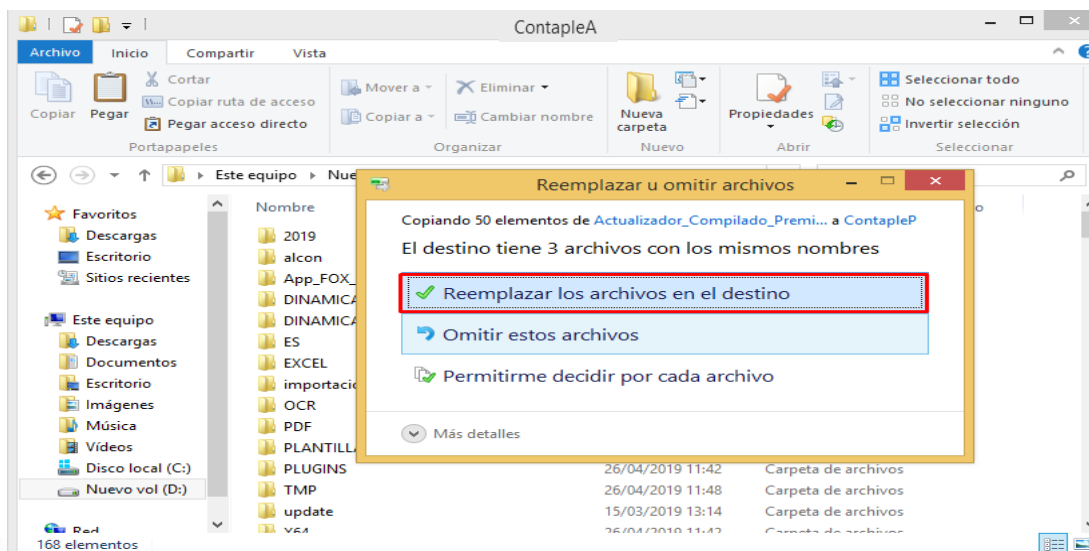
ContapleA

Archivo Inicio Compartir Vista

Copiar Pegar
Cortar
Copiar ruta de acceso
Pegar acceso directo
Portapapeles

Mover a
Copiar a
Eliminar
Cambiar nombre
Organizar

Nueva carpeta
Nuevo

Propiedades
Abrir

Seleccionar todo
No seleccionar ninguno
Invertir selección
Seleccionar

Este equipo ▸ Nue

Favoritos
Descargas
Escritorio
Sitios recientes

Este equipo
Descargas
Documentos
Escritorio
Imágenes
Música
Vídeos
Disco local (C:)
Nuevo vol (D:)

Red

168 elementos

Nombre
2019
alcon
App_FOX_
DINAMICA
DINAMICA
ES
EXCEL
importacio
OCR
PDF
PLANTILLA
PLUGINS 26/04/2019 11:42 Carpeta de archivos
TMP 26/04/2019 11:48 Carpeta de archivos
update 15/03/2019 13:14 Carpeta de archivos
X64 26/04/2019 11:42 Carpeta de archivos

Reemplazar u omitir archivos

Copiando 50 elementos de Actualizador_Compilado_Premi... a ContapleP
El destino tiene 3 archivos con los mismos nombres

Reemplazar los archivos en el destino

Omitir estos archivos

Permitirme decidir por cada archivo

Más detalles